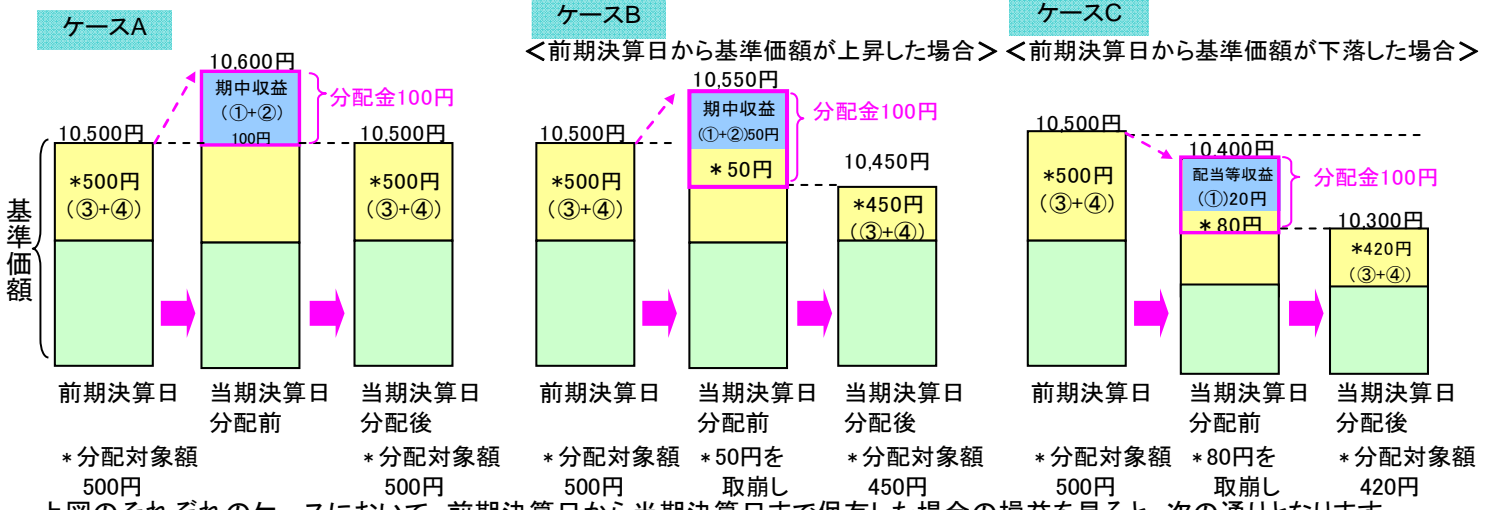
ケースA

10,600円

期中収益
(①+②)
100円

分配金100円

10,500円

10,500円

基準価額

*500円
(③+④)

*500円
(③+④)

前期決算日

当期決算日
分配前

当期決算日
分配後

＊分配対象額
500円

＊分配対象額
500円

ケースB
＜前期決算日から基準価額が上昇した場合＞

10,550円

期中収益
(①+②)50円

＊50円

分配金100円

10,500円

10,450円

*500円
(③+④)

*450円
(③+④)

前期決算日

当期決算日
分配前

当期決算日
分配後

＊分配対象額
500円

＊50円を
取崩し

＊分配対象額
450円

ケースC
＜前期決算日から基準価額が下落した場合＞

10,500円

10,400円

配当等収益
(①)20円

＊80円

分配金100円

10,300円

*500円
(③+④)

*420円
(③+④)

前期決算日

当期決算日
分配前

当期決算日
分配後

＊分配対象額
500円

＊80円を
取崩し

＊分配対象額
420円

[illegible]